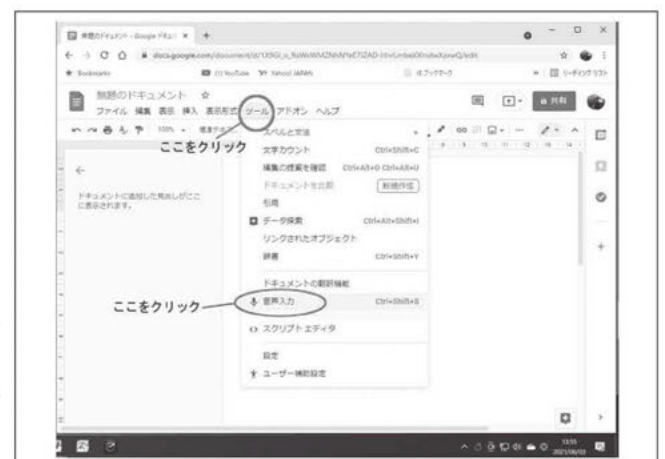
無題のドキュメント - Google ドキュ ×
docs.google.com/document/d/1X9Gi_s_NzWoWMZNhN9rE7ZAD-Jdvlxmbe0KnxkvXpswQ/edit
Bookmarks (1) YouTube Yahoo! JAPAN
無題のドキュメント ☆
ファイル 編集 表示 挿入 表示形式 ツール アドオン ヘルプ
100% 標準テキスト
共有
ここをクリック
ドキュメントに追加した見出しがここに表示されます。
スペルと文法
文字カウント Ctrl+Shift+C
編集の提案を確認 Ctrl+Alt+O Ctrl+Alt+U
ドキュメントを比較 新機能
引用
データ探索 Ctrl+Alt+Shift+I
リンクされたオブジェクト
辞書 Ctrl+Shift+Y
ドキュメントの翻訳機能
ここをクリック
音声入力 Ctrl+Shift+S
スクリプト エディタ
設定
ユーザー補助設定
13:55
2021/06/02